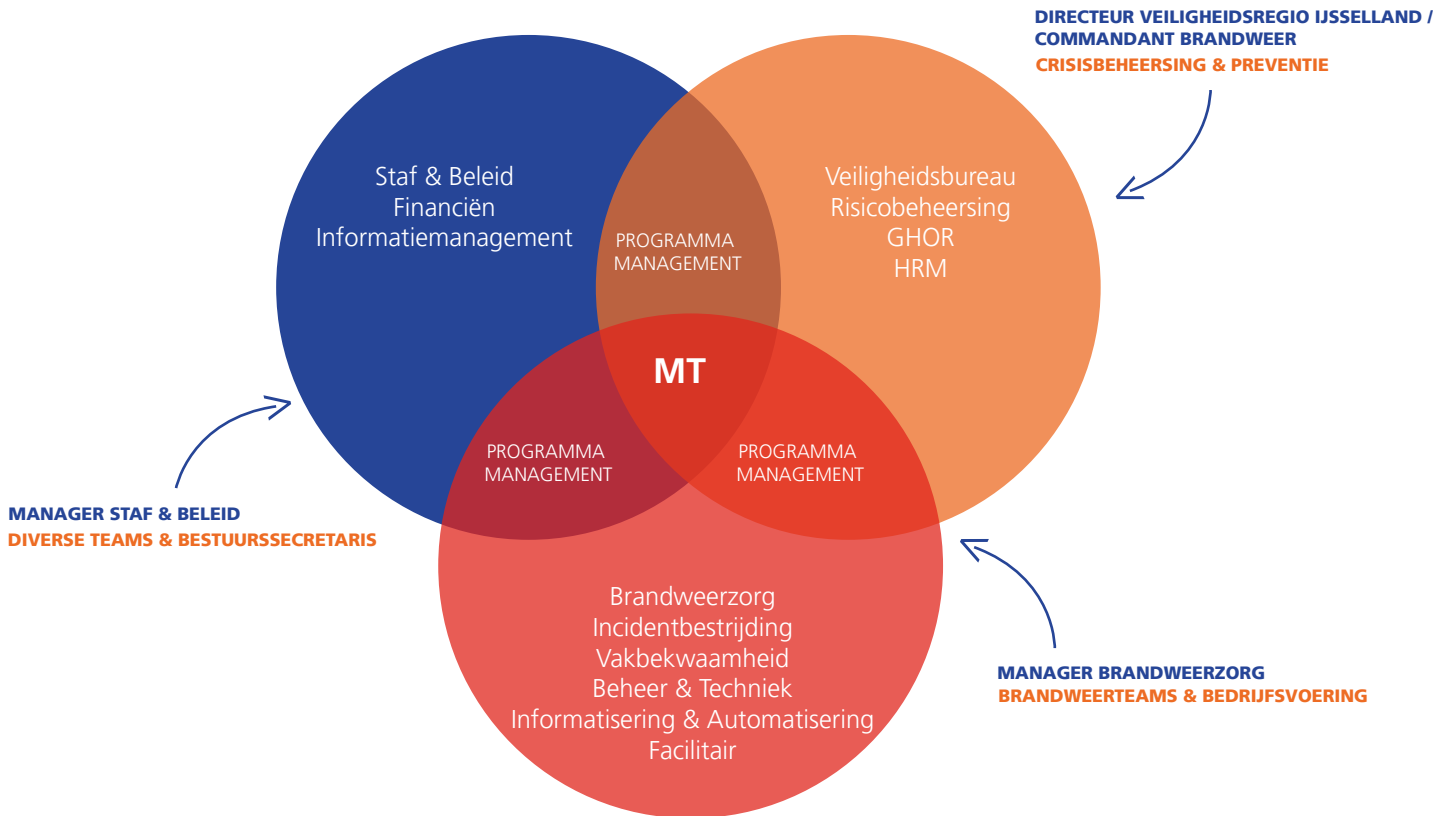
DIRECTEUR VEILIGHEIDSREGIO IJSSELLAND / COMMANDANT BRANDWEER
CRISISBEHEERSING & PREVENTIE

Staf & Beleid
Financiën
Informatiemanagement

PROGRAMMA MANAGEMENT

Veiligheidsbureau
Risicobeheersing
GHOR
HRM

MT

PROGRAMMA MANAGEMENT

PROGRAMMA MANAGEMENT

MANAGER STAF & BELEID
DIVERSE TEAMS & BESTUURSSECRETARIS

Brandweerzorg
Incidentbestrijding
Vakbekwaamheid
Beheer & Techniek
Informatisering & Automatisering
Facilitair

MANAGER BRANDWEERZORG
BRANDWEERTEAMS & BEDRIJFSVOERING